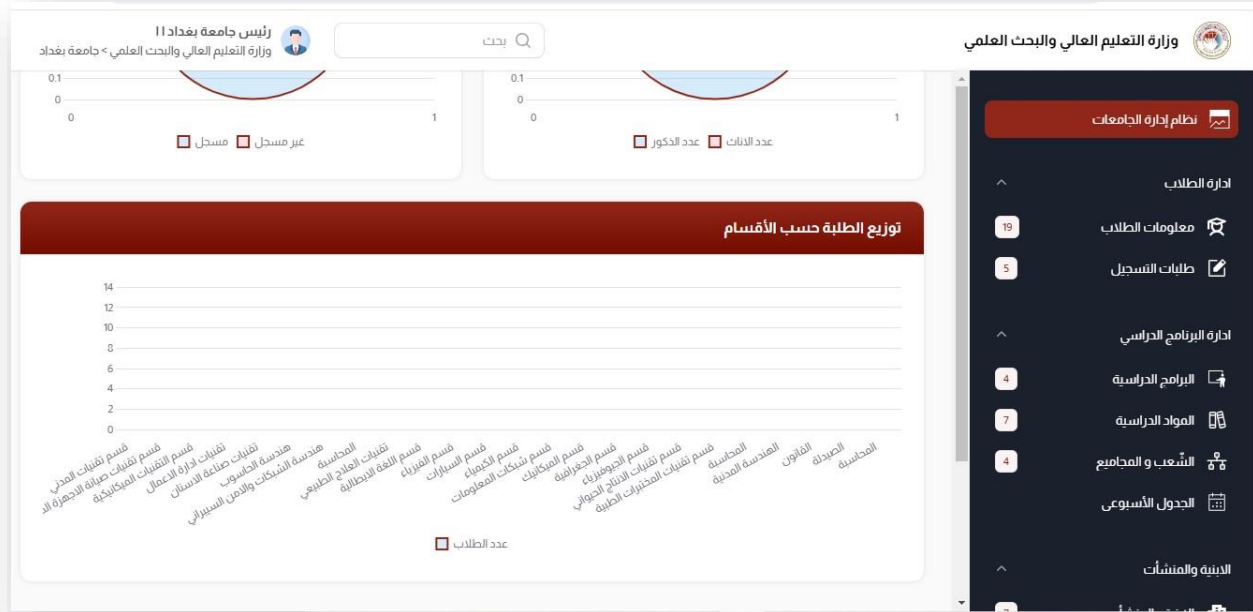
وزارة التعليم العالي والبحث العلمي

بحث

رئيس جامعة بغداد ا ا
وزارة التعليم العالي والبحث العلمي > جامعة بغداد

نظام إدارة الجامعات

ادارة الطلاب

معلومات الطلاب 19

طلبات التسجيل 5

ادارة البرنامج الدراسي

البرامج الدراسية 4

المواد الدراسية 7

الشّعب و المجاميع 4

الجدول الأسبوعي

الابنية والمنشآت

0.1
0
0
1
عدد الاناث عدد الذكور

0.1
0
0
1
غير مسجل مسجل

توزيع الطلبة حسب الأقسام

14
12
10
8
6
4
2
0

قسم تقنيات المدني
قسم تقنيات صيانة الاجهزة الد
قسم التقنيات الميكانيكية
تقنيات ادارة الاعمال
تقنيات صناعة الاسنان
تقنيات الحاسوب
هندسة الحاسوب
هندسة الشبكات والامن السيبراني
المحاسبة
تقنيات العلاج الطبيعي
قسم اللغة الايطالية
قسم الفيزياء
قسم السيارات
قسم الكيمياء
قسم شبكات المعلومات
قسم الميكانيك
قسم الجغرافية
قسم الجيوفيزياء
قسم تقنيات الانتاج الحواني
قسم تقنيات المختبرات الطبية
المحاسبة
الهندسة المدنية
القانون
الصيدلة
المحاسبة

عدد الطلاب